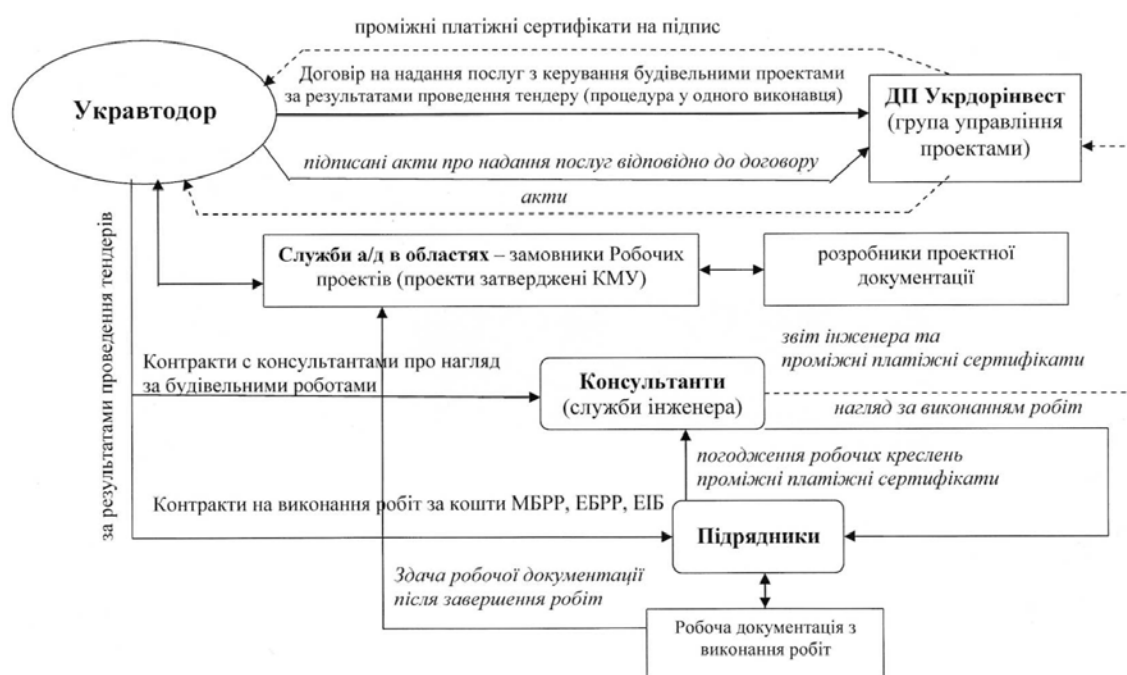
проміжні платіжні сертифікати на підпис

Укравтодор

Договір на надання послуг з керування будівельними проектами за результатами проведення тендеру (процедура у одного виконавця)

ДП Укрдорінвест (група управління проектами)

підписані акти про надання послуг відповідно до договору

акти

за результатами проведення тендерів

Служби а/д в областях – замовники Робочих проектів (проекти затверджені КМУ)

розробники проектної документації

звіт інженера та проміжні платіжні сертифікати

Контракти с консультантами про нагляд за будівельними роботами

Консультанти (служби інженера)

нагляд за виконанням робіт

погодження робочих креслень проміжні платіжні сертифікати

Контракти на виконання робіт за кошти МБРР, ЄБРР, ЄІБ

Підрядники

Здача робочої документації після завершення робіт

Робоча документація з виконання робіт